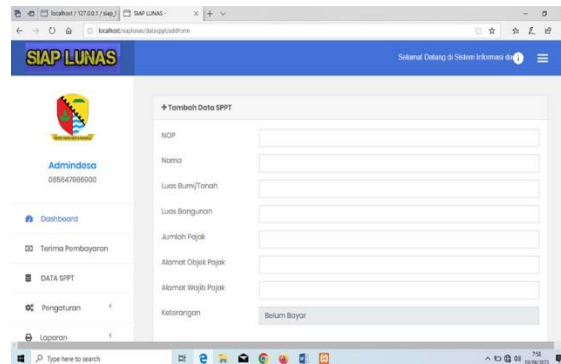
localhost / 127.0.0.1 / siap_l | SIAP LUNAS - | +

localhost/siaplunas/datasppt/addForm

SIAP LUNAS

Selamat Datang di Sistem Informasi da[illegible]

Admindesa
085647986600

Dashboard

Terima Pembayaran

DATA SPPT

Pengaturan

Laporan

+ Tambah Data SPPT

NOP

Nama

Luas Bumi/Tanah

Luas Bangunan

Jumlah Pajak

Alamat Objek Pajak

Alamat Wajib Pajak

Keterangan

Belum Bayar

Type here to search

7:58